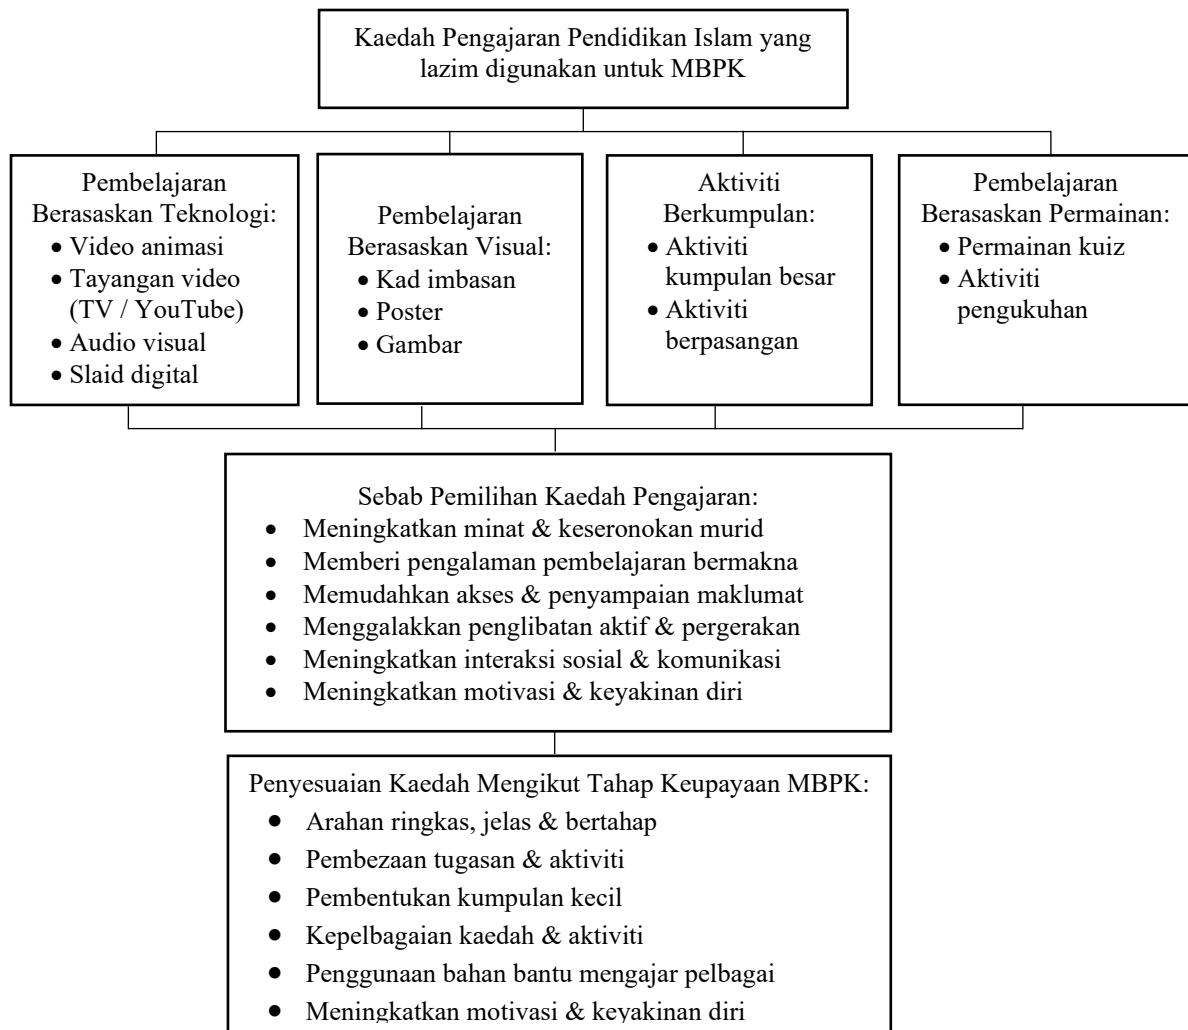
Kaedah Pengajaran Pendidikan Islam yang lazim digunakan untuk MBPK

Pembelajaran Berasaskan Teknologi:
- Video animasi
- Tayangan video (TV / YouTube)
- Audio visual
- Slaid digital

Pembelajaran Berasaskan Visual:
- Kad imbasan
- Poster
- Gambar

Aktiviti Berkumpulan:
- Aktiviti kumpulan besar
- Aktiviti berpasangan

Pembelajaran Berasaskan Permainan:
- Permainan kuiz
- Aktiviti pengukuhan

Sebab Pemilihan Kaedah Pengajaran:
- Meningkatkan minat & keseronokan murid
- Memberi pengalaman pembelajaran bermakna
- Memudahkan akses & penyampaian maklumat
- Menggalakkan penglibatan aktif & pergerakan
- Meningkatkan interaksi sosial & komunikasi
- Meningkatkan motivasi & keyakinan diri

Penyesuaian Kaedah Mengikut Tahap Keupayaan MBPK:
- Arahan ringkas, jelas & bertahap
- Pembezaan tugasan & aktiviti
- Pembentukan kumpulan kecil
- Kepelbagaian kaedah & aktiviti
- Penggunaan bahan bantu mengajar pelbagai
- Meningkatkan motivasi & keyakinan diri